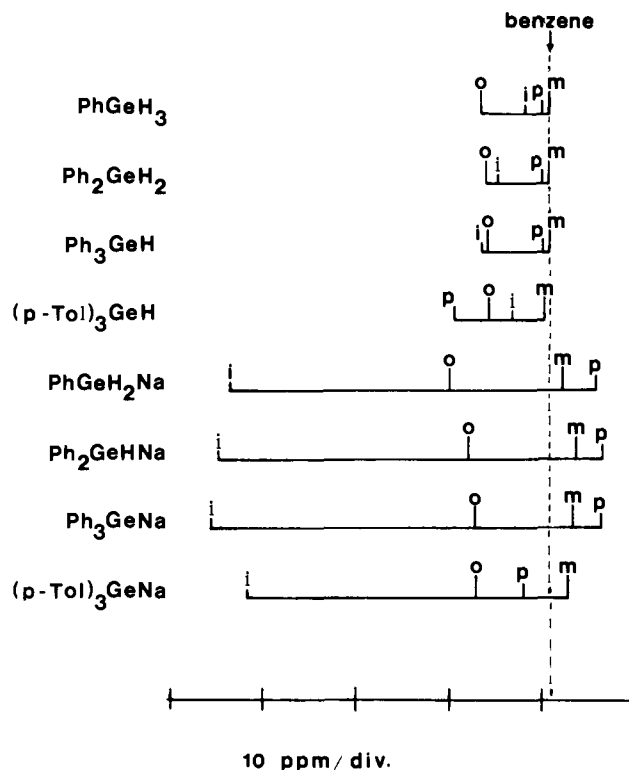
benzene

$PhGeH_3$ o i p m

$Ph_2GeH_2$ o i p m

$Ph_3GeH$ i o p m

$(p\text{-Tol})_3GeH$ p o i m

$PhGeH_2Na$ i o m p

$Ph_2GeHNa$ i o m p

$Ph_3GeNa$ i o m p

$(p\text{-Tol})_3GeNa$ i o p m

10 ppm / div.